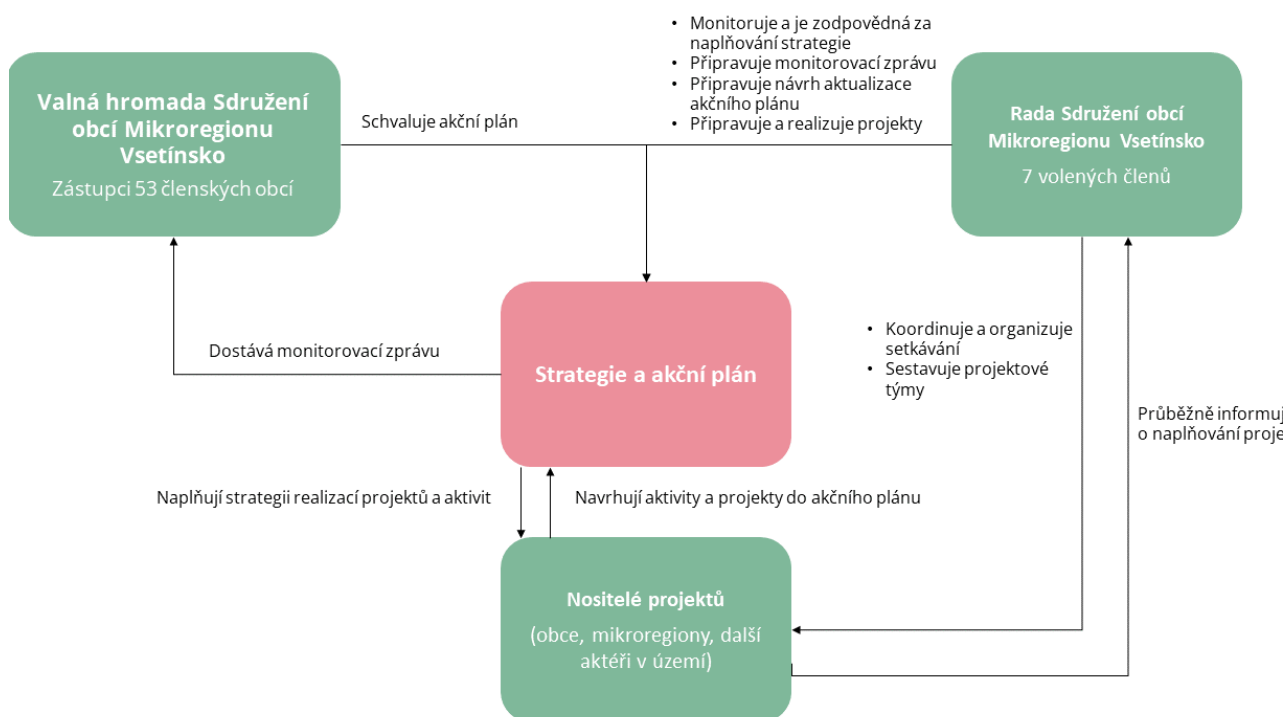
Valná hromada Sdružení obcí Mikroregionu Vsetínsko
Zástupci 53 členských obcí

Schvaluje akční plán

• Monitoruje a je zodpovědná za naplňování strategie
• Připravuje monitorovací zprávu
• Připravuje návrh aktualizace akčního plánu
• Připravuje a realizuje projekty

Rada Sdružení obcí Mikroregionu Vsetínsko
7 volených členů

Dostává monitorovací zprávu

Strategie a akční plán

• Koordinuje a organizuje setkávání
• Sestavuje projektové týmy

Průběžně informuj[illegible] o naplňování proje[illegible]

Naplňují strategii realizací projektů a aktivit

Navrhují aktivity a projekty do akčního plánu

Nositelé projektů
(obce, mikroregiony, další aktéři v území)